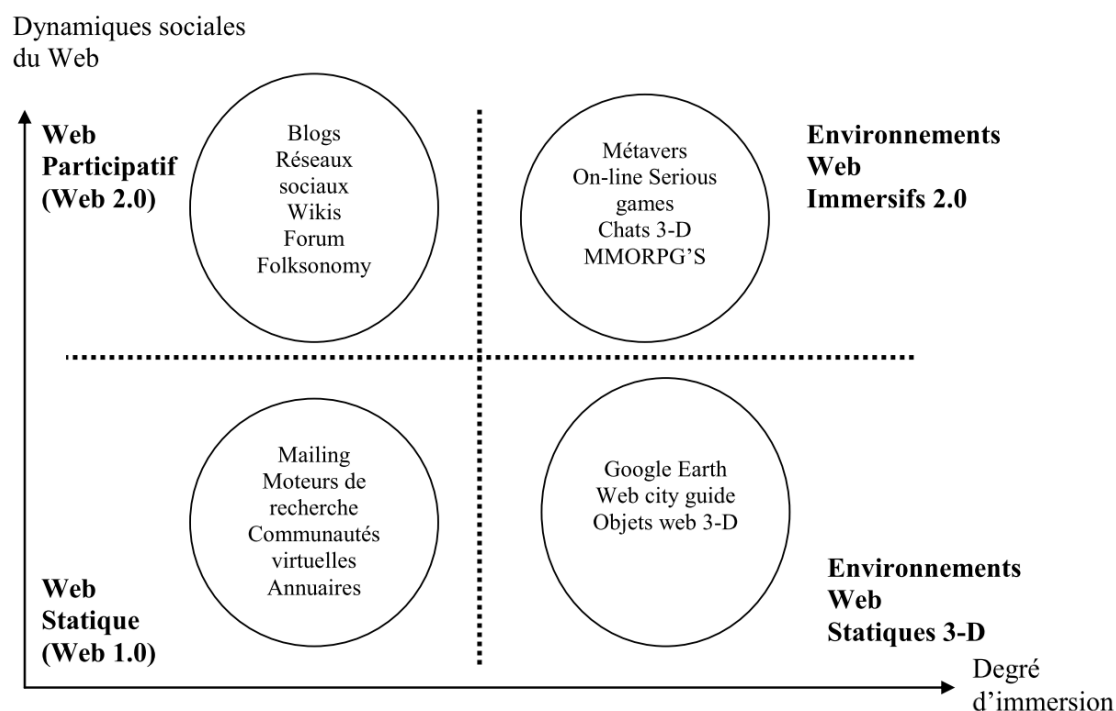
Dynamiques sociales du Web

Web Participatif (Web 2.0)

Blogs
Réseaux sociaux
Wikis
Forum
Folksonomy

Métavers
On-line Serious games
Chats 3-D
MMORPG'S

Environnements Web Immersifs 2.0

Mailing
Moteurs de recherche
Communautés virtuelles
Annuaires

Google Earth
Web city guide
Objets web 3-D

Web Statique (Web 1.0)

Environnements Web Statiques 3-D

Degré d'immersion